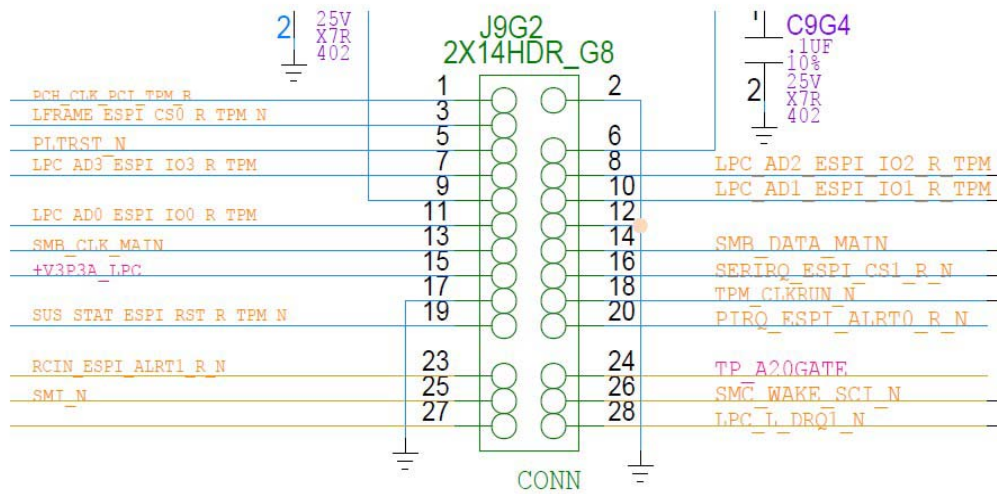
2
25V
X7R
402

J9G2
2X14HDR_G8

1
C9G4
.1UF
10%
2
25V
X7R
402

PCH_CLK_PCI_TPM_R
1
2
LFRAME_ESPI_CS0_R_TPM_N
3
PLTRST_N
5
6
LPC_AD3_ESPI_IO3_R_TPM
7
8
LPC_AD2_ESPI_IO2_R_TPM
9
10
LPC_AD1_ESPI_IO1_R_TPM
LPC_AD0_ESPI_IO0_R_TPM
11
12
SMB_CLK_MAIN
13
14
SMB_DATA_MAIN
+V3P3A_LPC
15
16
SERIRQ_ESPI_CS1_R_N
17
18
TPM_CLKRUN_N
SUS_STAT_ESPI_RST_R_TPM_N
19
20
PIRQ_ESPI_ALRT0_R_N
RCIN_ESPI_ALRT1_R_N
23
24
TP_A20GATE
SMI_N
25
26
SMC_WAKE_SCI_N
27
28
LPC_L_DRQ1_N

CONN